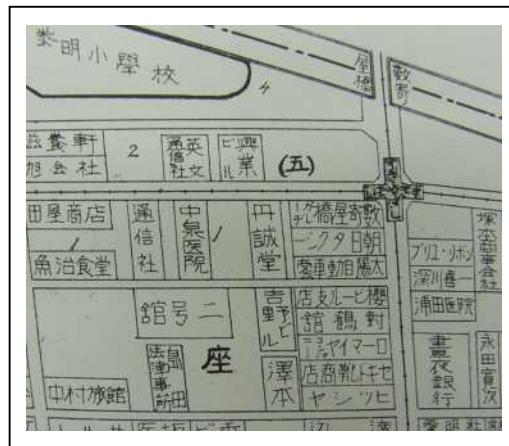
紫明小學校

4

屋橋

敷野

旅養軒
旭会社

2

通英信社文

ビル興業

(五)

田屋商店

1

魚治食堂

通信社

中泉医院

1

円識堂

数屋橋ビルディング

朝日タクシー

太陽自動車

館号二

吉野ビル

樓ビール支店

對鶴館

口ーマイヤミ

セキレ靴商店

座

法律事務所
島田

澤本

ヤシツヒ

中村旅館

プリユ・リボン

深川眞一

浦田医院

株式会社

書夜銀行

永田實次